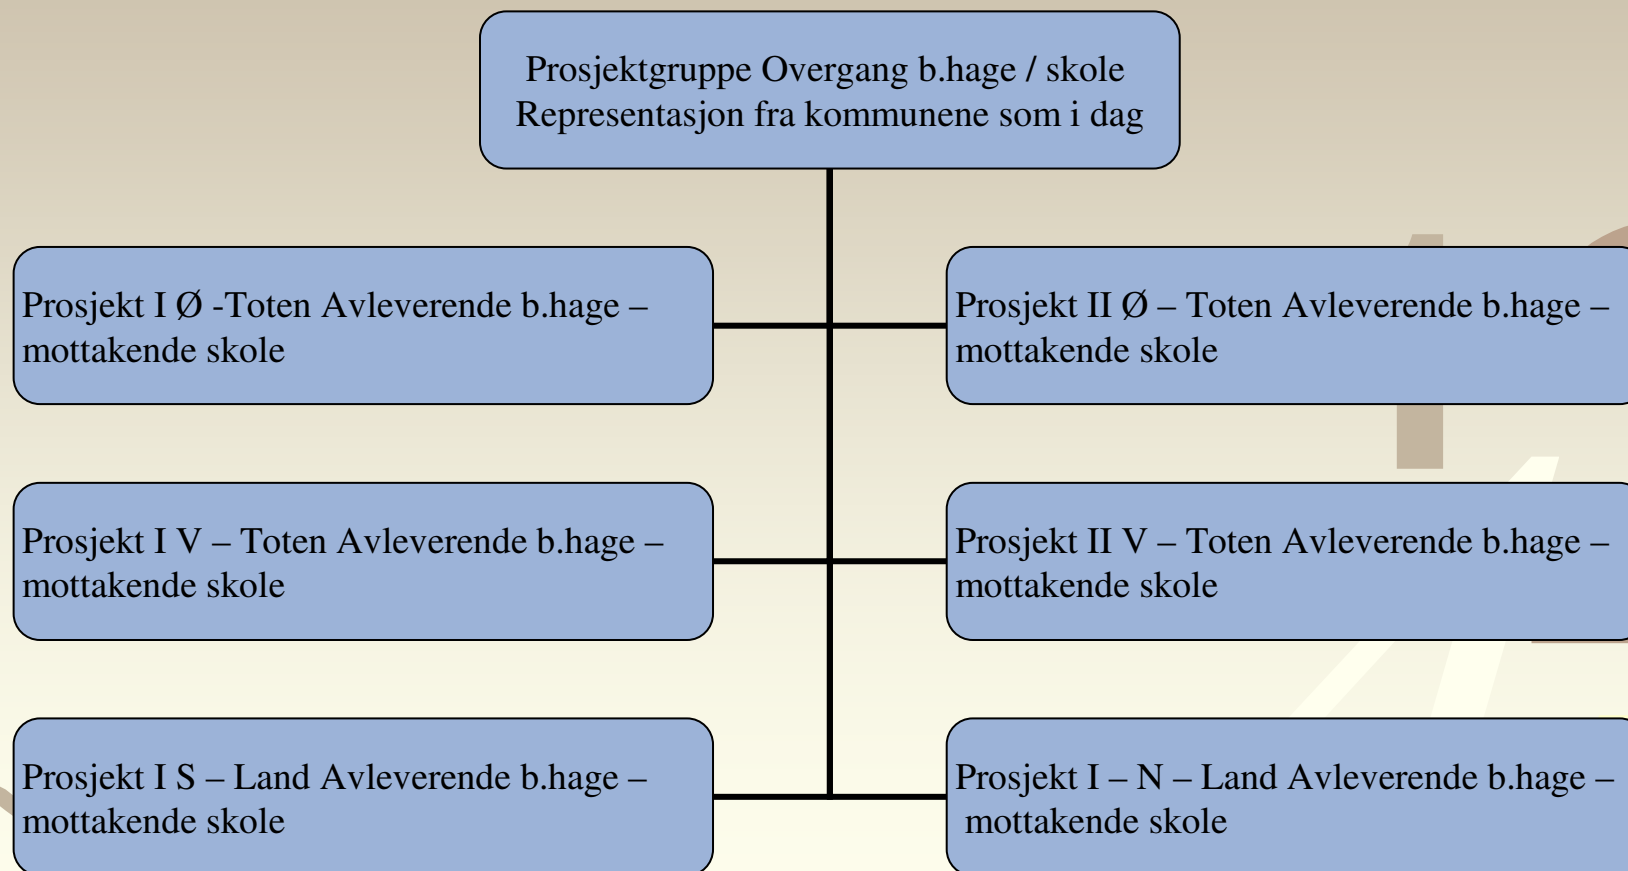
Prosjektgruppe Overgang b.hage / skole
Representasjon fra kommunene som i dag

Prosjekt I Ø -Toten Avleverende b.hage – mottakende skole

Prosjekt II Ø – Toten Avleverende b.hage – mottakende skole

Prosjekt I V – Toten Avleverende b.hage – mottakende skole

Prosjekt II V – Toten Avleverende b.hage – mottakende skole

Prosjekt I S – Land Avleverende b.hage – mottakende skole

Prosjekt I – N – Land Avleverende b.hage – mottakende skole